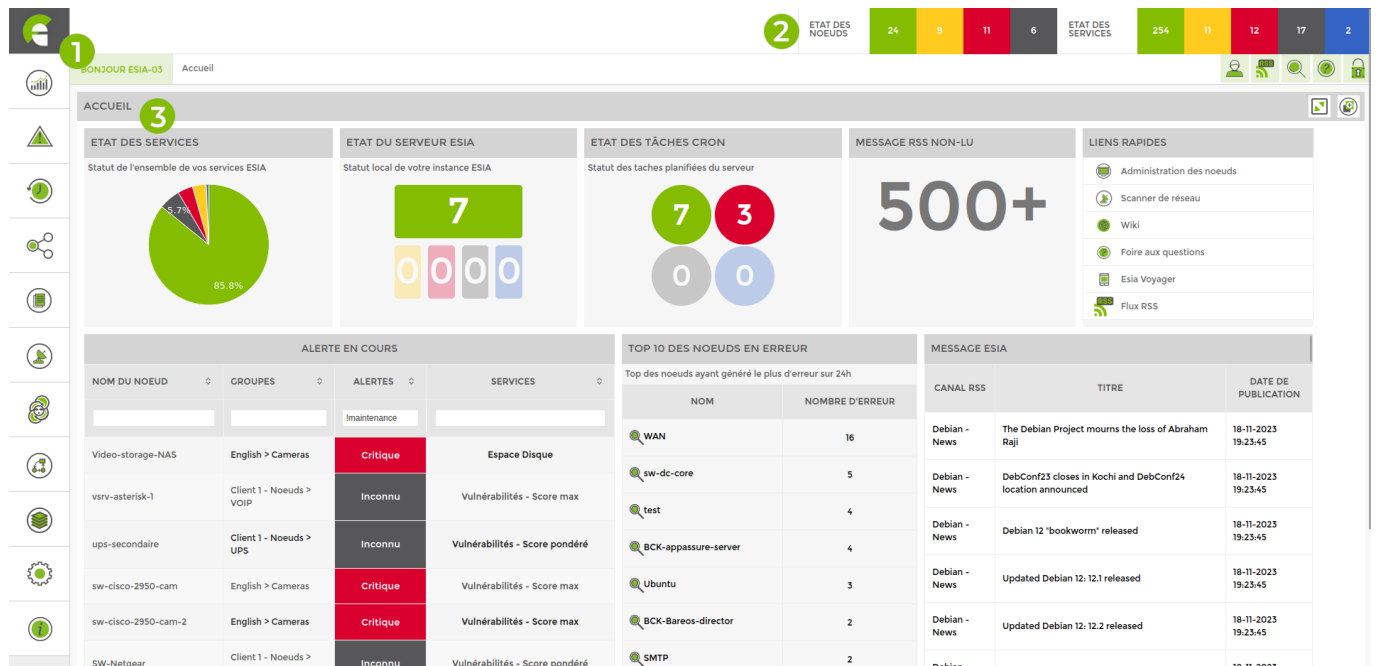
1

2

ETAT DES NOEUDS 24 9 11 6

ETAT DES SERVICES 254 11 12 17 2

BONJOUR ESIA-03 Accueil

ACCUEIL

3

ETAT DES SERVICES
Statut de l'ensemble de vos services ESIA
5.7%
85.8%

ETAT DU SERVEUR ESIA
Statut local de votre instance ESIA
7
0 0 0 0

ETAT DES TÂCHES CRON
Statut des taches planifiées du serveur
7 3
0 0

MESSAGE RSS NON-LU
500+

LIENS RAPIDES
Administration des noeuds
Scanner de réseau
Wiki
Foire aux questions
Esia Voyager
Flux RSS

ALERTE EN COURS

| NOM DU NOEUD | GROUPES | ALERTES | SERVICES |
|---|---|---|---|
| | | !maintenance | |
| Video-storage-NAS | English > Cameras | Critique | Espace Disque |
| vsrv-asterisk-1 | Client 1 - Noeuds > VOIP | Inconnu | Vulnérabilités - Score max |
| ups-secondaire | Client 1 - Noeuds > UPS | Inconnu | Vulnérabilités - Score pondéré |
| sw-cisco-2950-cam | English > Cameras | Critique | Vulnérabilités - Score max |
| sw-cisco-2950-cam-2 | English > Cameras | Critique | Vulnérabilités - Score max |
| SW-Netgear | Client 1 - Noeuds > | Inconnu | Vulnérabilités - Score pondéré |

TOP 10 DES NOEUDS EN ERREUR
Top des noeuds ayant généré le plus d'erreur sur 24h

| NOM | NOMBRE D'ERREUR |
|---|---|
| WAN | 16 |
| sw-dc-core | 5 |
| test | 4 |
| BCK-appassure-server | 4 |
| Ubuntu | 3 |
| BCK-Bareos-director | 2 |
| SMTP | 2 |

MESSAGE ESIA

| CANAL RSS | TITRE | DATE DE PUBLICATION |
|---|---|---|
| Debian - News | The Debian Project mourns the loss of Abraham Raji | 18-11-2023 19:23:45 |
| Debian - News | DebConf23 closes in Kochi and DebConf24 location announced | 18-11-2023 19:23:45 |
| Debian - News | Debian 12 "bookworm" released | 18-11-2023 19:23:45 |
| Debian - News | Updated Debian 12: 12.1 released | 18-11-2023 19:23:45 |
| Debian - News | Updated Debian 12: 12.2 released | 18-11-2023 19:23:45 |